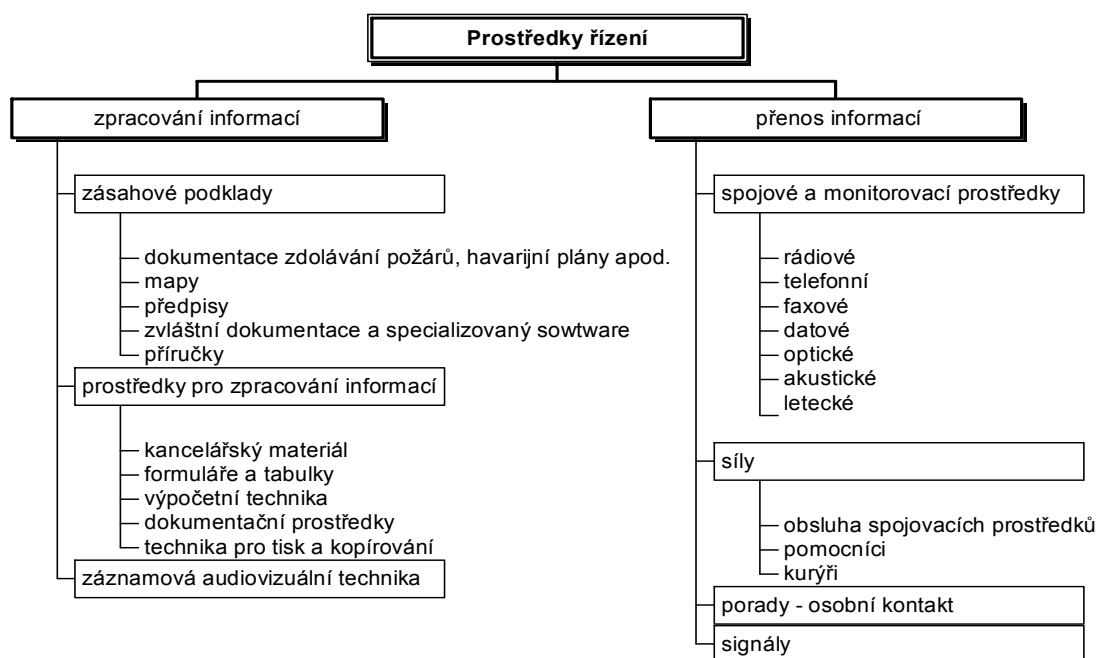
Prostředky řízení

zpracování informací

zásahové podklady

dokumentace zdolávání požárů, havarijní plány apod.
mapy
předpisy
zvláštní dokumentace a specializovaný sowtware
příručky

prostředky pro zpracování informací

kancelářský materiál
formuláře a tabulky
výpočetní technika
dokumentační prostředky
technika pro tisk a kopírování

záznamová audiovizuální technika

přenos informací

spojové a monitorovací prostředky

rádiové
telefonní
faxové
datové
optické
akustické
letecké

síly

obsluha spojovacích prostředků
pomocníci
kurýři

porady - osobní kontakt

signály